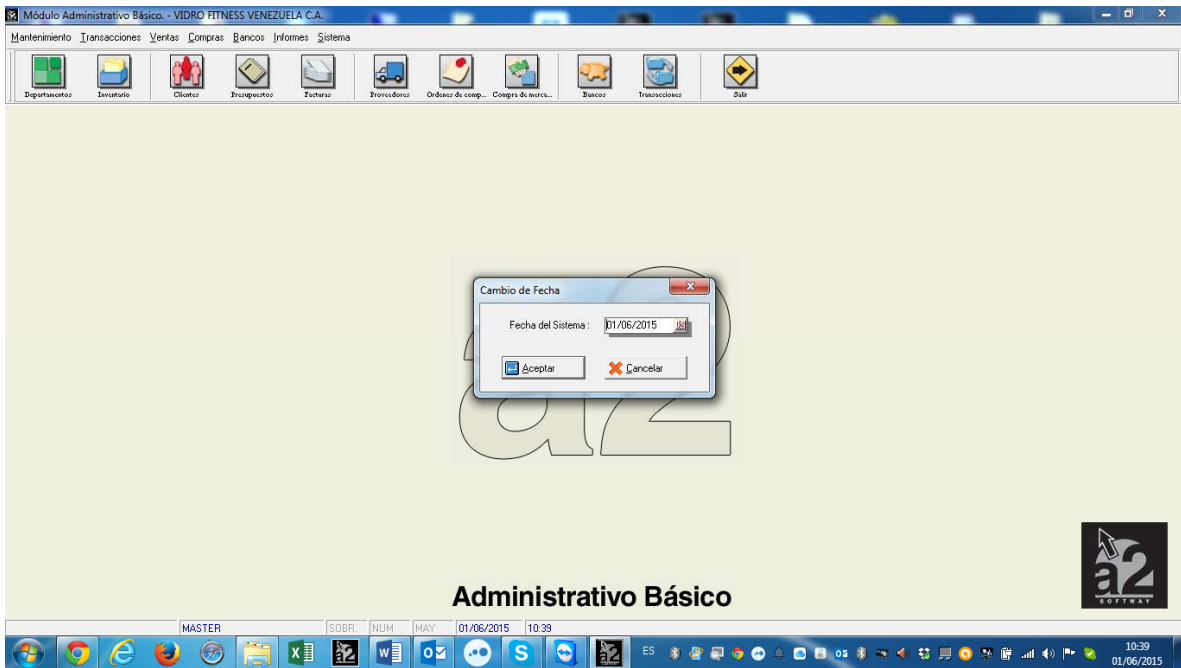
Módulo Administrativo Básico. - VIDRO FITNESS VENEZUELA C.A.

Mantenimiento Transacciones Ventas Compras Bancos Informes Sistema

Departamentos Inventario Clientes Presupuestos Facturas Proveedores Ordenes de comp... Compra de merca... Bancos Transacciones Salir

Cambio de Fecha

Fecha del Sistema : 01/06/2015

Aceptar Cancelar

a2

a2 SOFTWAY

Administrativo Básico

MASTER SOBR. NUM MAY 01/06/2015 10:39

ES 10:39 01/06/2015